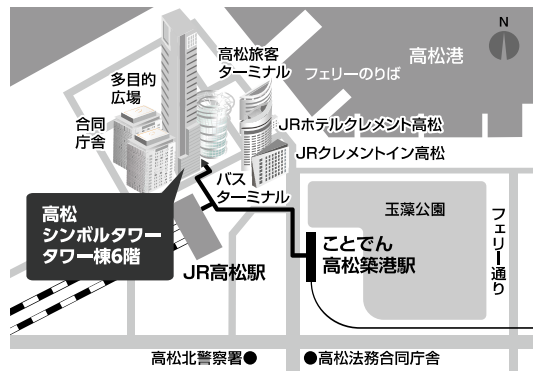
N

高松港

高松旅客ターミナル

フェリーのりば

多目的広場

合同庁舎

JRホテルクレメント高松

JRクレメントイン高松

バスターミナル

高松シンボルタワータワー棟6階

玉藻公園

フェリー通り

ことでん高松築港駅

JR高松駅

高松北警察署●

●高松法務合同庁舎